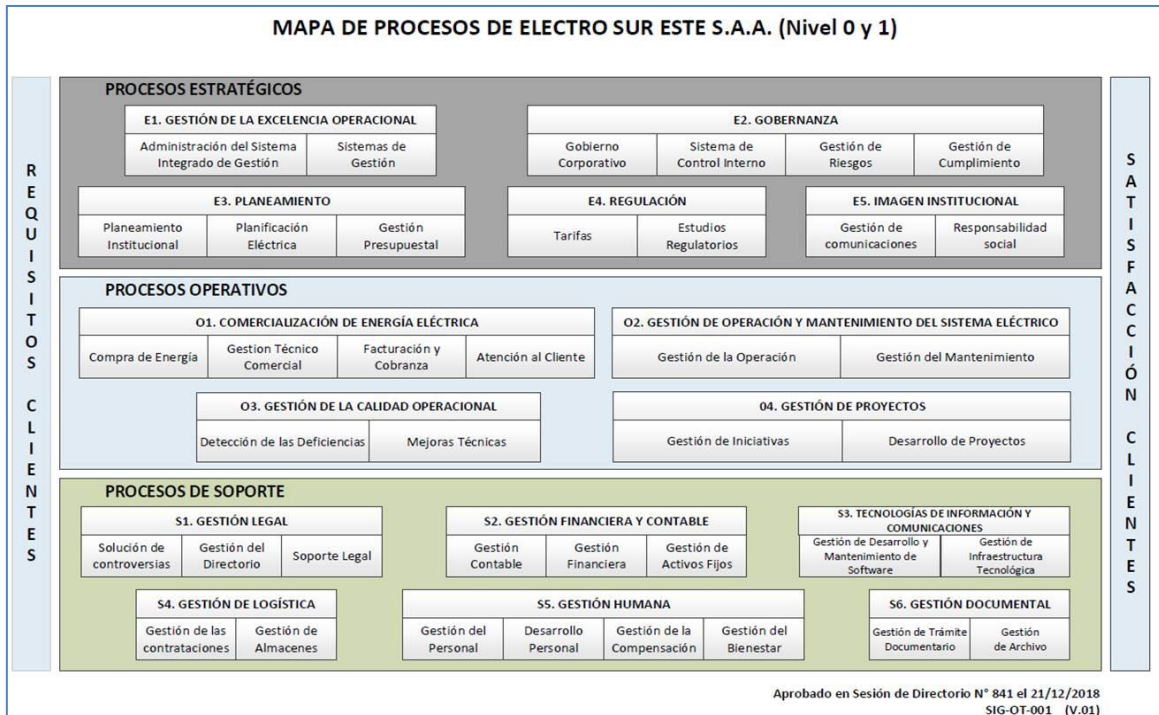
MAPA DE PROCESOS DE ELECTRO SUR ESTE S.A.A. (Nivel 0 y 1)

REQUISITOS CLIENTES

PROCESOS ESTRATÉGICOS

E1. GESTIÓN DE LA EXCELENCIA OPERACIONAL
Administración del Sistema Integrado de Gestión
Sistemas de Gestión

E2. GOBERNANZA
Gobierno Corporativo
Sistema de Control Interno
Gestión de Riesgos
Gestión de Cumplimiento

E3. PLANEAMIENTO
Planeamiento Institucional
Planificación Eléctrica
Gestión Presupuestal

E4. REGULACIÓN
Tarifas
Estudios Regulatorios

E5. IMAGEN INSTITUCIONAL
Gestión de comunicaciones
Responsabilidad social

PROCESOS OPERATIVOS

O1. COMERCIALIZACIÓN DE ENERGÍA ELÉCTRICA
Compra de Energía
Gestion Técnico Comercial
Facturación y Cobranza
Atención al Cliente

O2. GESTIÓN DE OPERACIÓN Y MANTENIMIENTO DEL SISTEMA ELÉCTRICO
Gestión de la Operación
Gestión del Mantenimiento

O3. GESTIÓN DE LA CALIDAD OPERACIONAL
Detección de las Deficiencias
Mejoras Técnicas

04. GESTIÓN DE PROYECTOS
Gestión de Iniciativas
Desarrollo de Proyectos

PROCESOS DE SOPORTE

S1. GESTIÓN LEGAL
Solución de controversias
Gestión del Directorio
Soporte Legal

S2. GESTIÓN FINANCIERA Y CONTABLE
Gestión Contable
Gestión Financiera
Gestión de Activos Fijos

S3. TECNOLOGÍAS DE INFORMACIÓN Y COMUNICACIONES
Gestión de Desarrollo y Mantenimiento de Software
Gestión de Infraestructura Tecnológica

S4. GESTIÓN DE LOGÍSTICA
Gestión de las contrataciones
Gestión de Almacenes

S5. GESTIÓN HUMANA
Gestión del Personal
Desarrollo Personal
Gestión de la Compensación
Gestión del Bienestar

S6. GESTIÓN DOCUMENTAL
Gestión de Trámite Documentario
Gestión de Archivo

SATISFACCIÓN CLIENTES

Aprobado en Sesión de Directorio N° 841 el 21/12/2018
SIG-OT-001 (V.01)